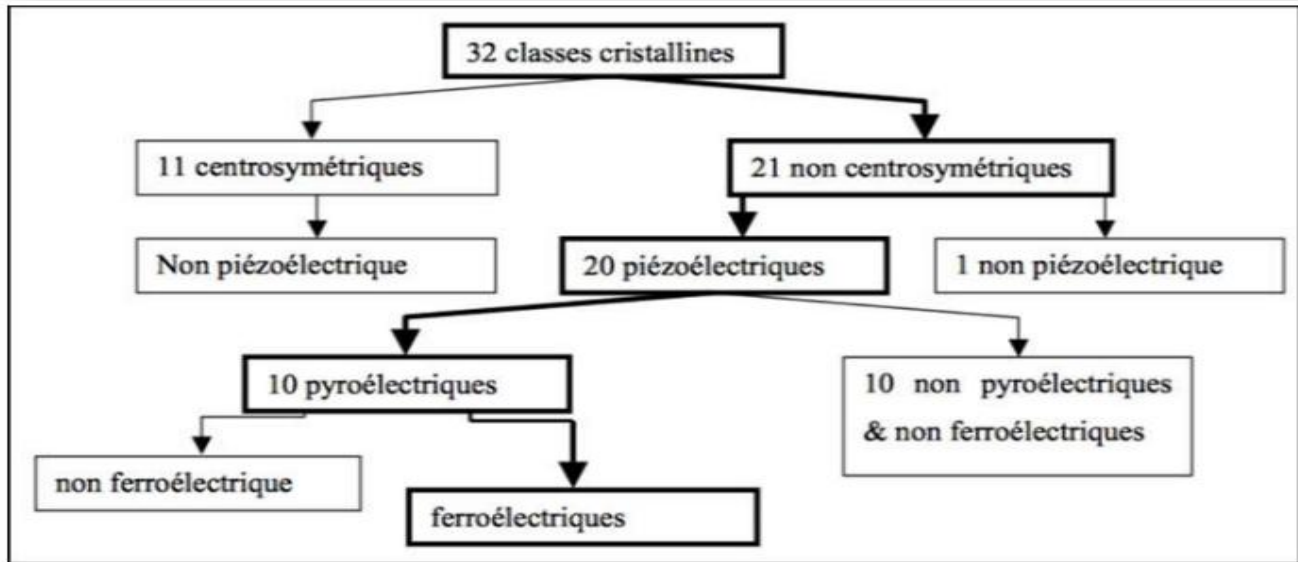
32 classes cristallines

11 centrosymétriques

21 non centrosymétriques

Non piézoélectrique

20 piézoélectriques

1 non piézoélectrique

10 pyroélectriques

10 non pyroélectriques & non ferroélectriques

non ferroélectrique

ferroélectriques